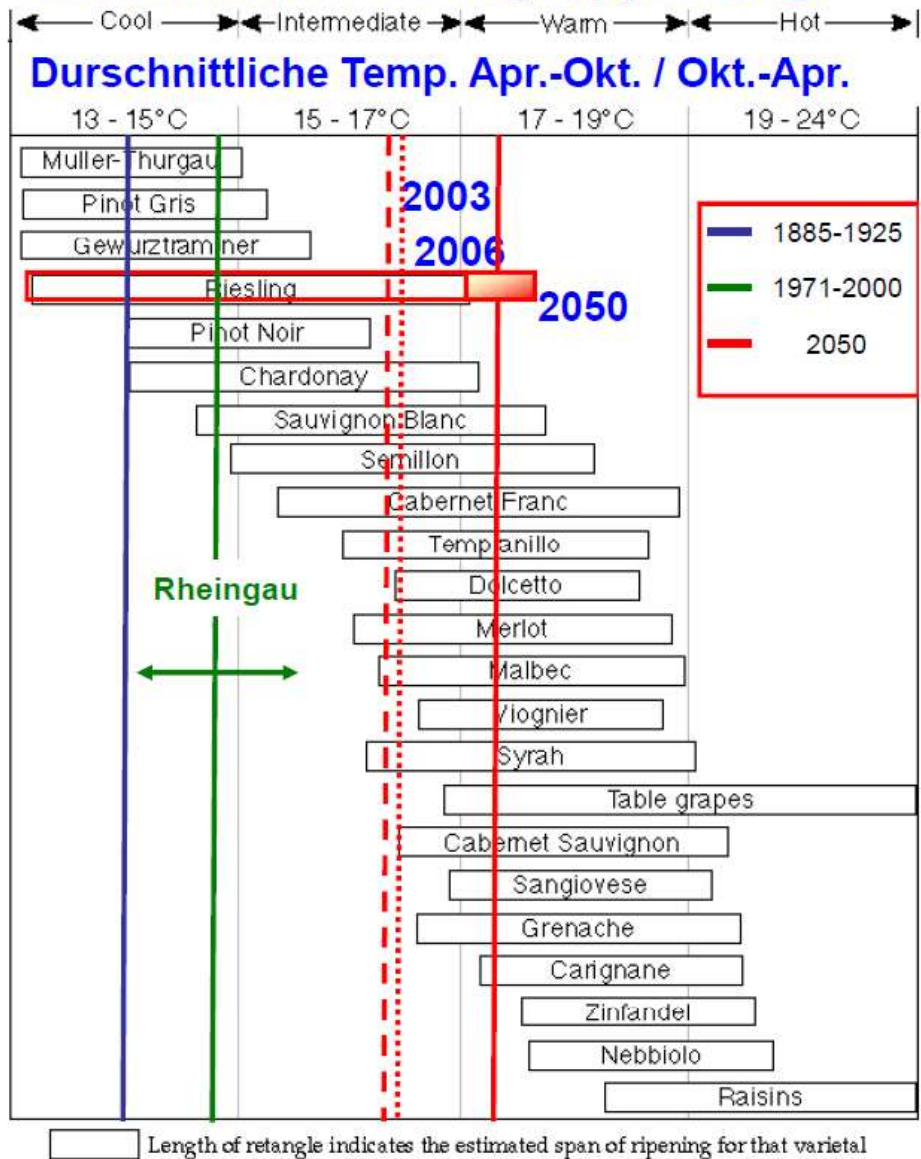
Cool | Intermediate | Warm | Hot

Durschnittliche Temp. Apr.-Okt. / Okt.-Apr.

13 - 15°C | 15 - 17°C | 17 - 19°C | 19 - 24°C

2003
2006
2050

1885-1925
1971-2000
2050

Muller-Thurgau
Pinot Gris
Gewurztraminer
Riesling
Pinot Noir
Chardonay
Sauvignon Blanc
Semillon
Cabernet Franc
Tempranillo
Dolcetto
Merlot
Malbec
Viognier
Syrah
Table grapes
Cabernet Sauvignon
Sangiovese
Grenache
Carignane
Zinfandel
Nebbiolo
Raisins

Rheingau

Length of retangle indicates the estimated span of ripening for that varietal